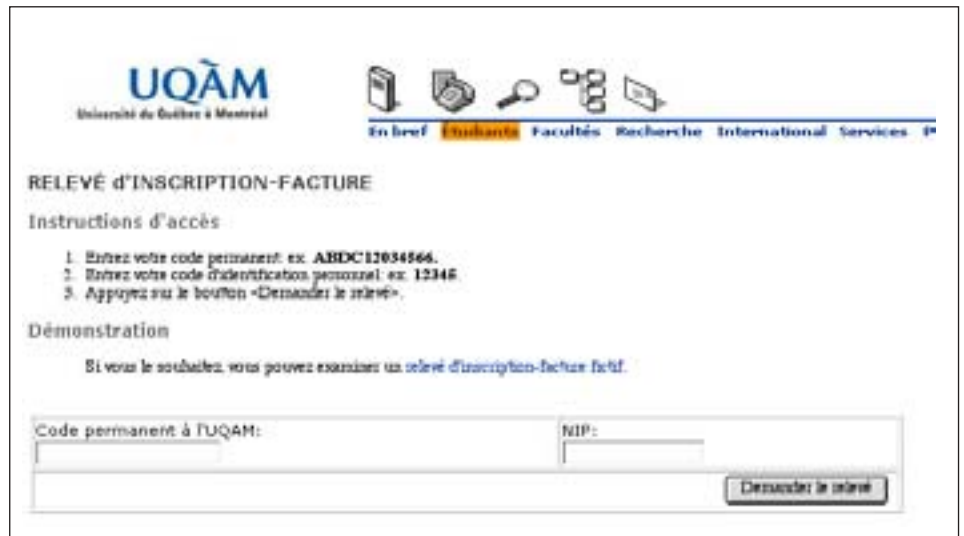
UQÀM
Université du Québec à Montréal

En bref Étudiants Facultés Recherche International Services P

RELEVÉ d'INSCRIPTION-FACTURE

Instructions d'accès

1. Entrez votre code permanent: ex. ABDC12034566.
2. Entrez votre code d'identification personnel: ex. 12346.
3. Appuyez sur le bouton «Demander le relevé».

Démonstration

Si vous le souhaitez, vous pouvez examiner un relevé d'inscription-facture fictif.

| Code permanent à l'UQAM: | NIP: |
|---|---|
| | Demander le relevé |